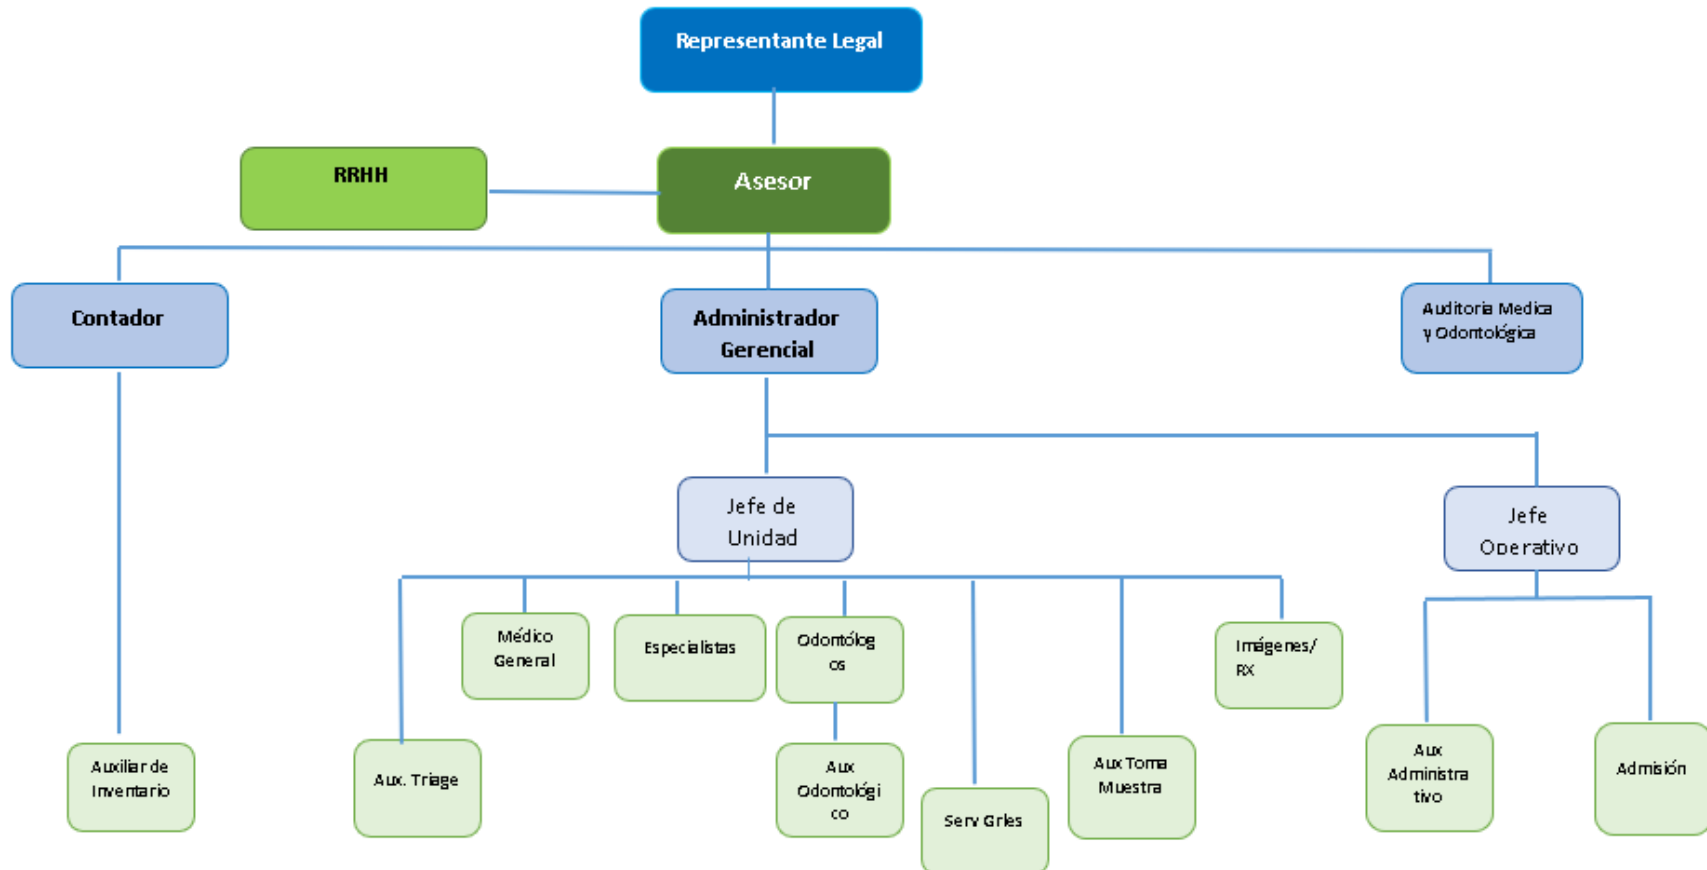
Representante Legal

RRHH

Asesor

Contador

Administrador Gerencial

Auditoria Medica y Odontológica

Jefe de Unidad

Jefe Operativo

Médico General

Especialistas

Odontólogos

Imágenes/ RX

Auxiliar de Inventario

Aux. Triage

Aux Odontológico

Serv Grles

Aux Toma Muestra

Aux Administrativo

Admisión